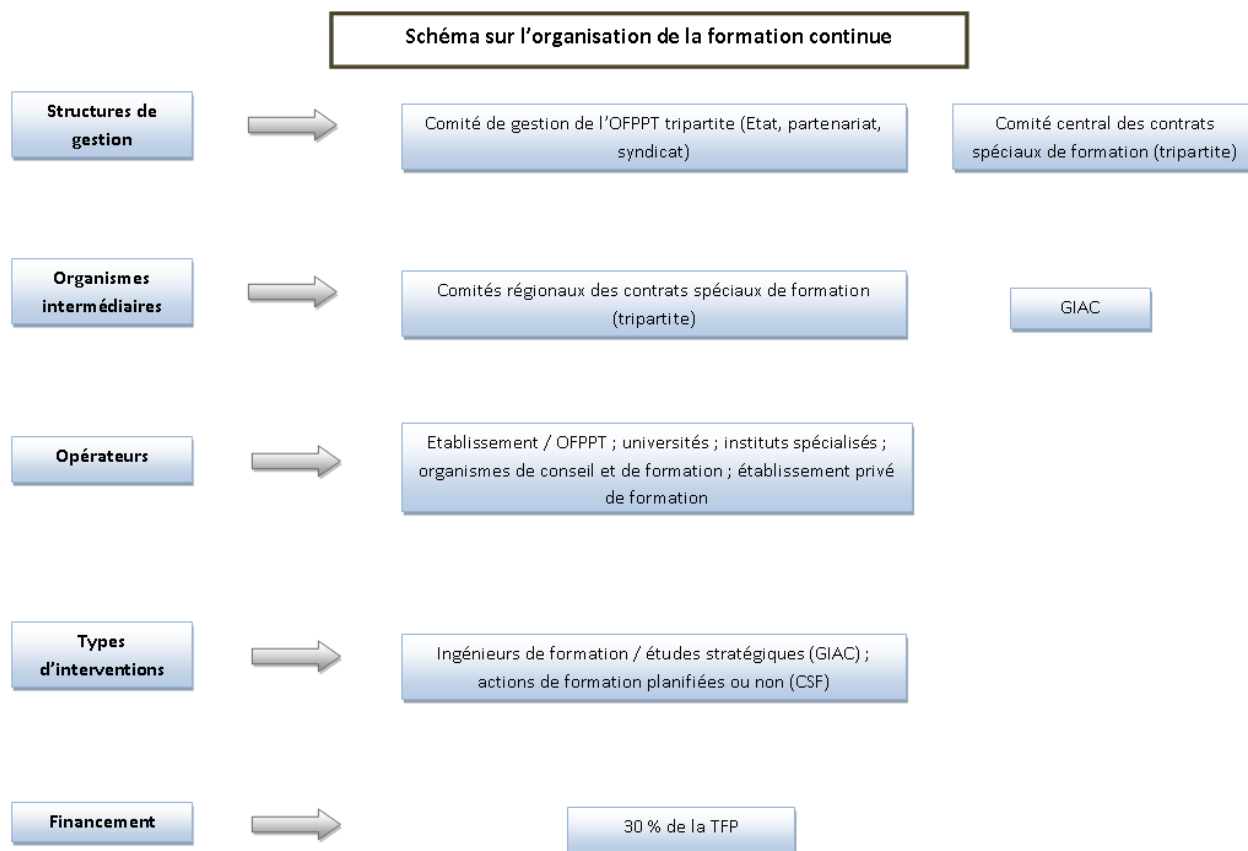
Schéma sur l'organisation de la formation continue

Structures de gestion

Comité de gestion de l'OFPPT tripartite (Etat, partenariat, syndicat)

Comité central des contrats spéciaux de formation (tripartite)

Organismes intermédiaires

Comités régionaux des contrats spéciaux de formation (tripartite)

GIAC

Opérateurs

Etablissement / OFPPT ; universités ; instituts spécialisés ; organismes de conseil et de formation ; établissement privé de formation

Types d'interventions

Ingénieurs de formation / études stratégiques (GIAC) ; actions de formation planifiées ou non (CSF)

Financement

30 % de la TFP